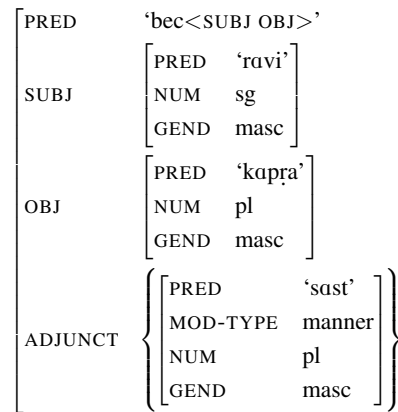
| | | |
|---|---|---|
| PRED | 'bec<SUBJ OBJ>' | |
| SUBJ | PRED | 'rɑvi' |
| | NUM | sg |
| | GEND | masc |
| OBJ | PRED | 'kɑpṛa' |
| | NUM | pl |
| | GEND | masc |
| ADJUNCT | PRED | 'sɑst' |
| | MOD-TYPE | manner |
| | NUM | pl |
| | GEND | masc |